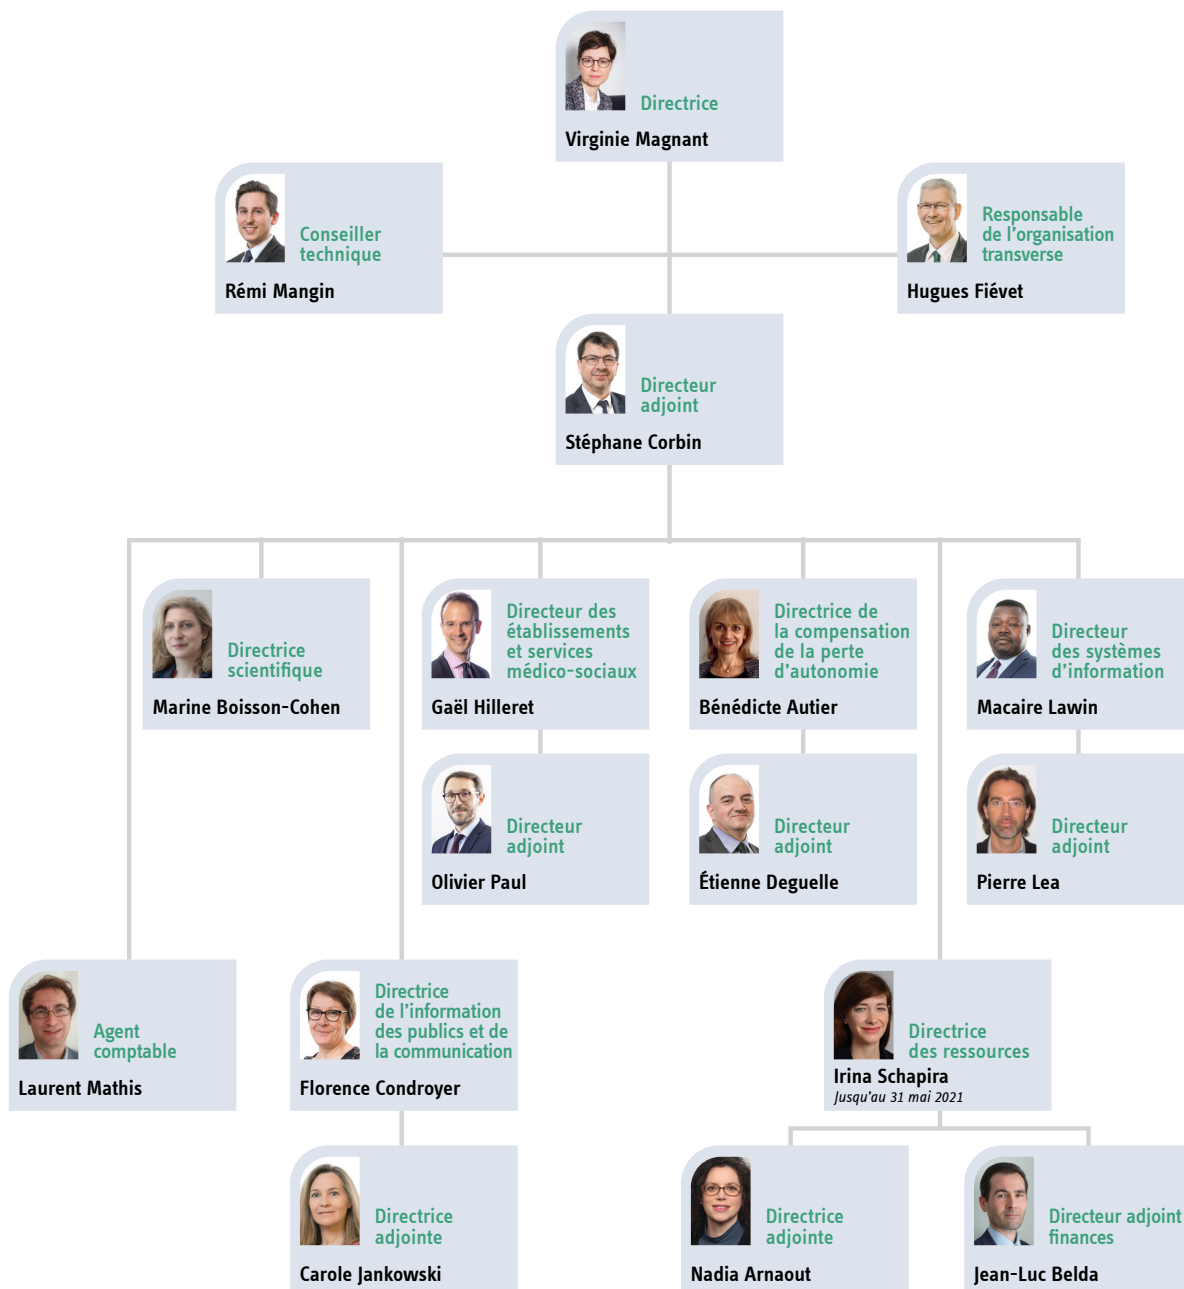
Directrice
Virginie Magnant

Conseiller technique
Rémi Mangin

Responsable de l'organisation transverse
Hugues Fiévet

Directeur adjoint
Stéphane Corbin

Directrice scientifique
Marine Boisson-Cohen

Directeur des établissements et services médico-sociaux
Gaël Hilleret

Directrice de la compensation de la perte d'autonomie
Bénédicte Autier

Directeur des systèmes d'information
Macaire Lawin

Directeur adjoint
Olivier Paul

Directeur adjoint
Étienne Deguelle

Directeur adjoint
Pierre Lea

Agent comptable
Laurent Mathis

Directrice de l'information des publics et de la communication
Florence Condroyer

Directrice des ressources
Irina Schapira
Jusqu'au 31 mai 2021

Directrice adjointe
Carole Jankowski

Directrice adjointe
Nadia Arnaout

Directeur adjoint finances
Jean-Luc Belda